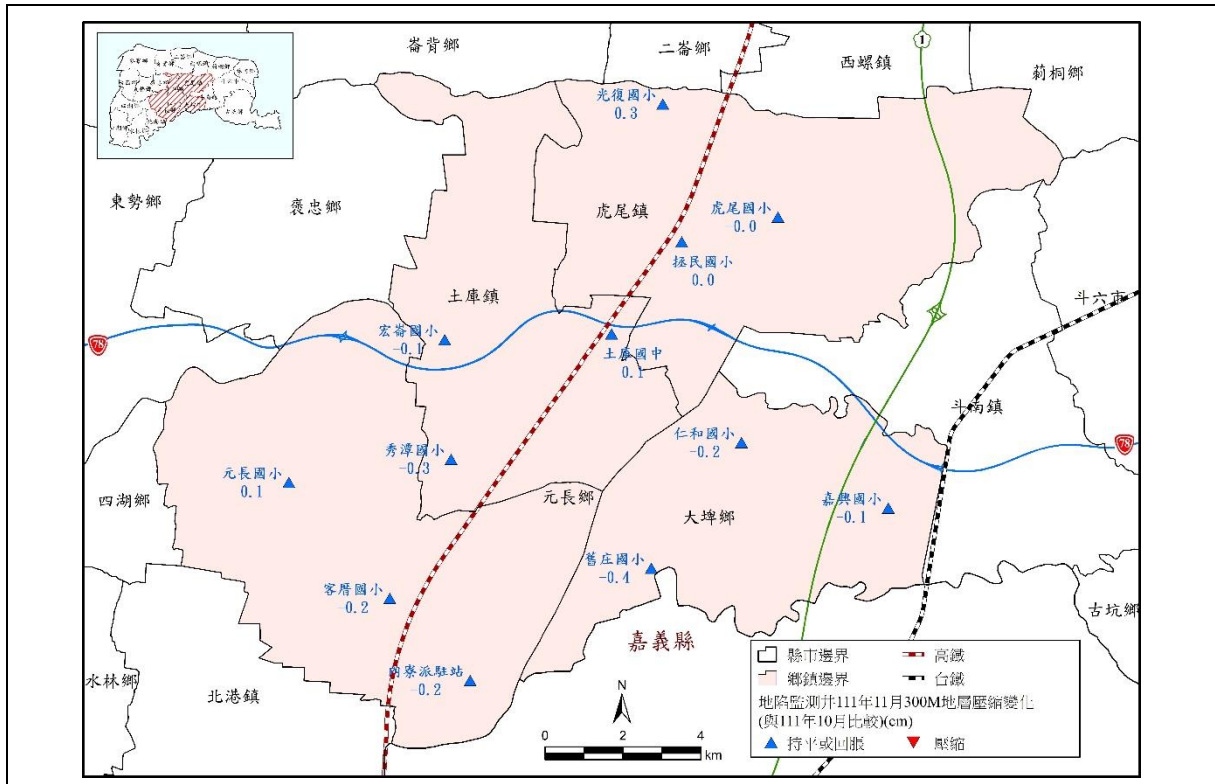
崙背鄉
二崙鄉
西螺鎮
1
莿桐鄉
光復國小
0.3
東勢鄉
褒忠鄉
虎尾鎮
虎尾國小
-0.0
拯民國小
0.0
土庫鎮
斗六市
78
宏崙國小
-0.1
土庫國中
0.1
斗南鎮
仁和國小
-0.2
78
秀潭國小
-0.3
元長國小
0.1
四湖鄉
元長鄉
大埤鄉
嘉興國小
-0.1
舊庄國小
-0.4
客厝國小
-0.2
古坑鄉
嘉義縣
水林鄉
北港鎮
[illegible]察派駐站
-0.2
N
0 2 4
km

縣市邊界
鄉鎮邊界
高鐵
台鐵
地陷監測井111年11月300M地層壓縮變化
(與111年10月比較)(cm)
持平或回脹
壓縮